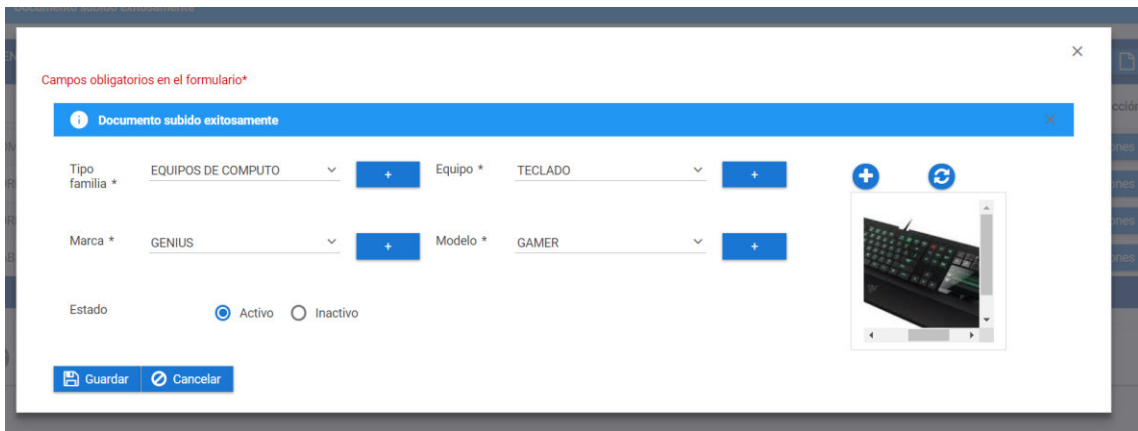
Documento subido exitosamente

Campos obligatorios en el formulario*

Documento subido exitosamente

Tipo familia * EQUIPOS DE COMPUTO +

Equipo * TECLADO +

Marca * GENIUS +

Modelo * GAMER +

Estado Activo Inactivo

Guardar Cancelar